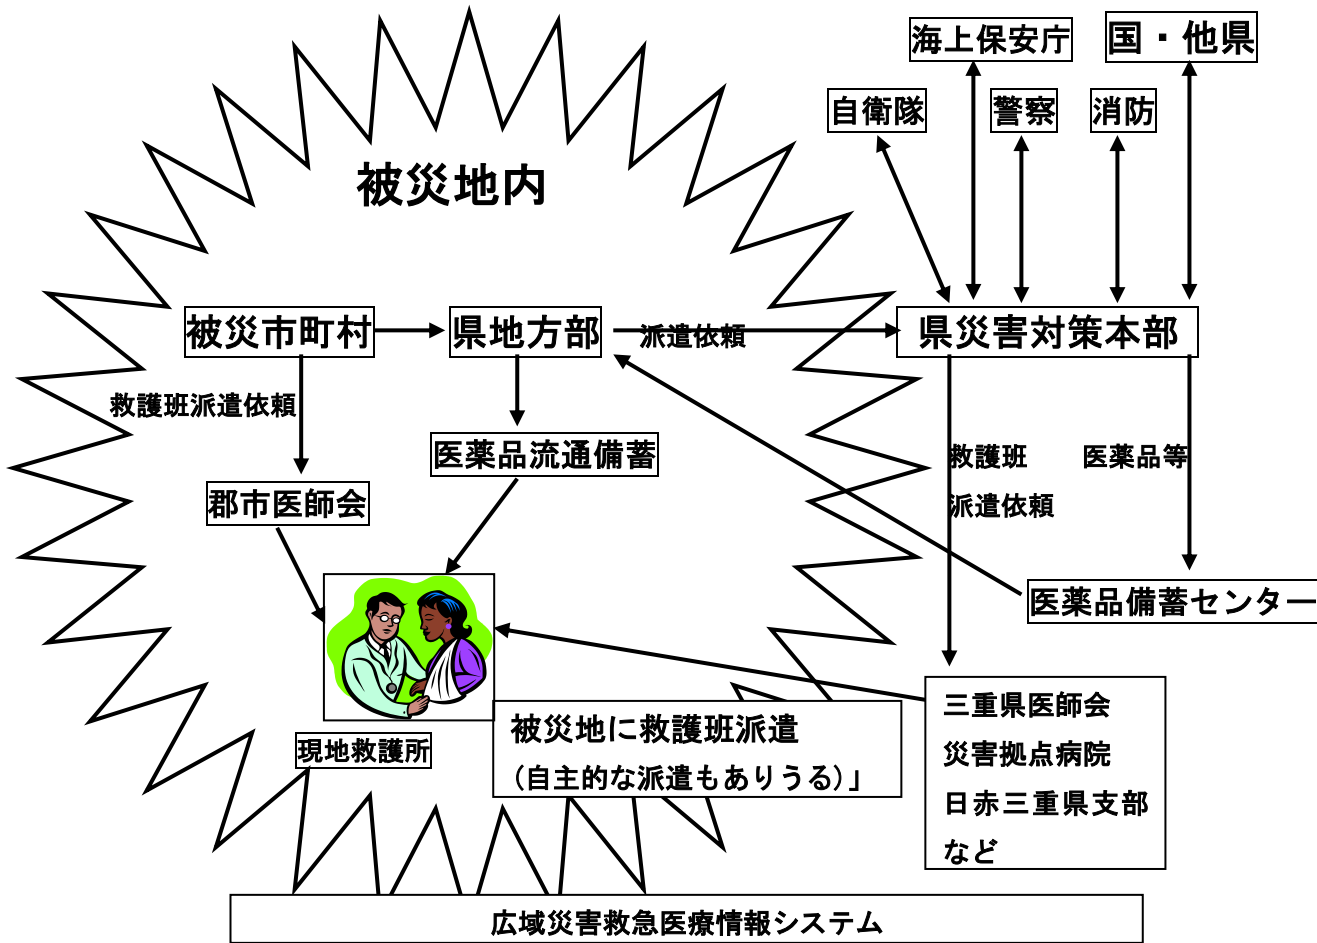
海上保安庁

国・他県

自衛隊

警察

消防

被災地内

被災市町村

県地方部

派遣依頼

県災害対策本部

救護班派遣依頼

医薬品流通備蓄

救護班

派遣依頼

医薬品等

郡市医師会

医薬品備蓄センター

三重県医師会

災害拠点病院

日赤三重県支部

など

被災地に救護班派遣

（自主的な派遣もありうる）」

現地救護所

広域災害救急医療情報システム